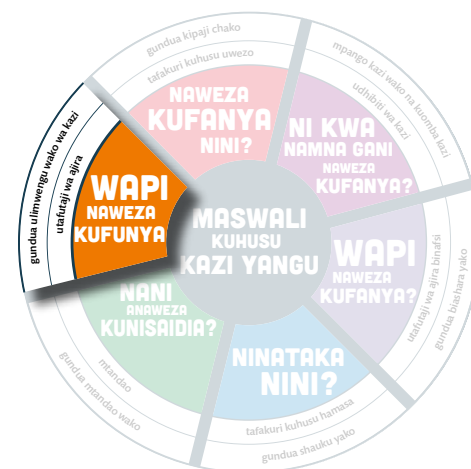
gundua kipaji chako

tafakuri kuhusu uwezo

NAWEZA KUFANYA NINI?

mpango kazi wako na kuomba kazi

udhibiti wa kazi

NI KWA NAMNA GANI NAWEZA KUFANYA?

gundua ulimwengu wako wa kazi

ufatutaji wa ajira

WAPI NAWEZA KUFUNYA

MASWALI KUHUSU KAZI YANGU

WAPI NAWEZA KUFANYA?

ufatutaji wa ajira binafsi

gundua biashara yako

NANI ANAWEZA KUNISAIDIA?

mtandao

gundua mtandao wako

NINATAKA NINI?

tafakuri kuhusu hamasa

gundua shauku yako